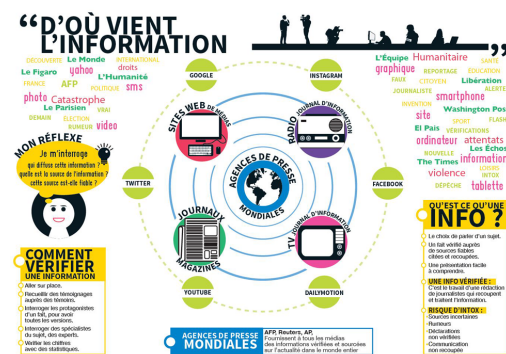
"D'OÙ VIENT L'INFORMATION"

DÉCOUVERTE Le Monde INTERNATIONAL Le Figaro yahoo droits L'Humanité FRANCE AFP POLITIQUE sms photo Catastrophe Le Parisien VRAI DEMAIN ELECTION RUMEUR video

MON RÉFLEXE

Je m'interroge : qui diffuse cette information ? quelle est la source de l'information ? cette source est-elle fiable ?

COMMENT VÉRIFIER UNE INFORMATION

Aller sur place.
Recueillir des témoignages auprès des témoins.
Interroger les protagonistes d'un fait, pour avoir toutes les versions.
Interroger des spécialistes du sujet, des experts.
Vérifier les chiffres avec des statistiques.

GOOGLE
INSTAGRAM
TWITTER
FACEBOOK
YOUTUBE
DAILYMOTION

SITES WEB DE MÉDIAS
RADIO JOURNAL D'INFORMATION
AGENCES DE PRESSE MONDIALES
JOURNAUX MAGAZINES
TV JOURNAL D'INFORMATION

L'Équipe Humanitaire SANTÉ graphique REPORTAGE ÉDUCATION FAUX CITOYEN Libération ALERTE JOURNALISTE smartphone INVENTION Washington Post site SPORT FLASH El País VÉRIFICATIONS ordinateur attentats NOUVELLE Les Echos The Times information violence LIVRES INTOX DÉPÊCHE tablette

QU'EST-CE QU'UNE INFO ?

Le choix de parler d'un sujet.
Un fait vérifié auprès de sources fiables citées et recoupées.
Une présentation facile à comprendre.

UNE INFO VÉRIFIÉE :
C'est le travail d'une rédaction de journalistes qui recoupent et traitent l'information.

RISQUE D'INTOX :
Sources incertaines
Rumeurs
Déclarations non vérifiées
Communication non recoupée

AGENCES DE PRESSE MONDIALES

AFP, Reuters, AP, Fournissent à tous les médias des informations vérifiées et sourcées sur l'actualité dans le monde entier